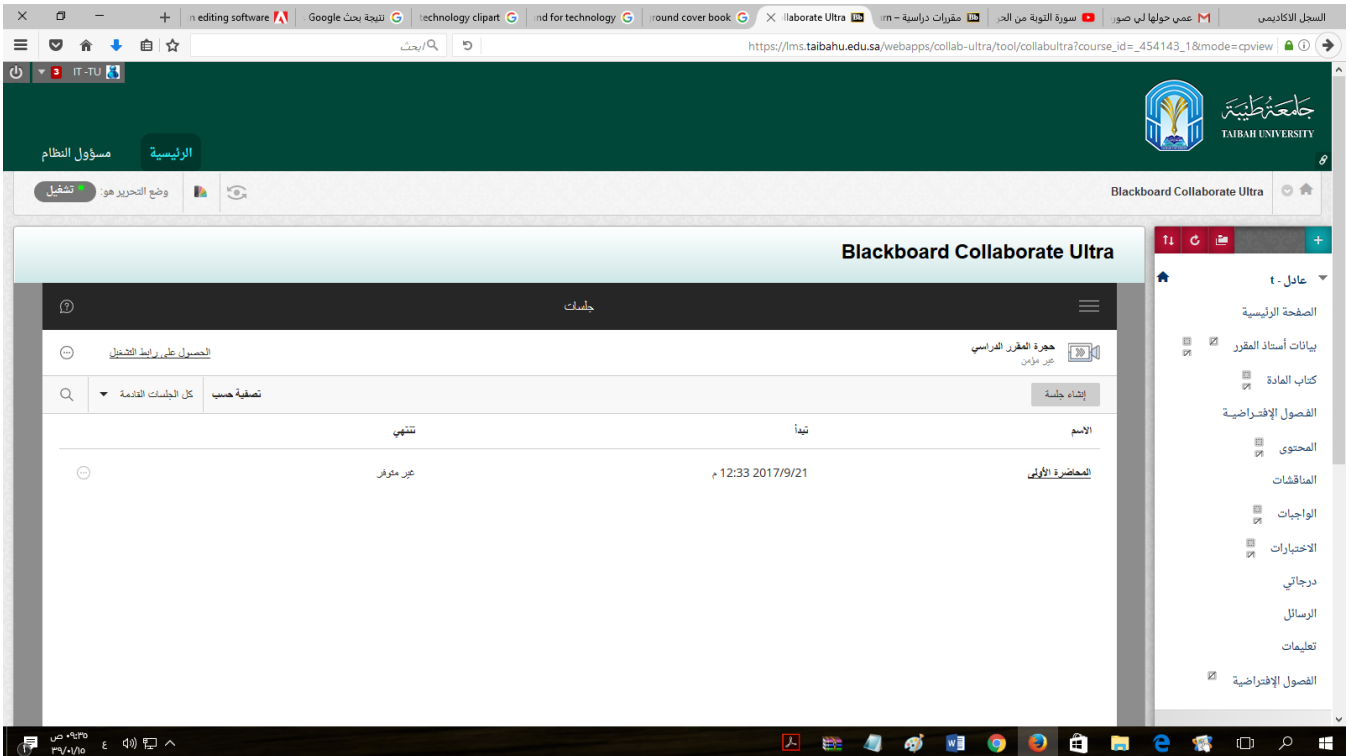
السجل الاكاديمي | عمي حولها لي صور | سورة التوبة من الجز | مقررات دراسية – rn | llaborate Ultra | round cover book | nd for technology | technology clipart | نتيجة بحث Google | n editing software

https://lms.taibahu.edu.sa/webapps/collab-ultra/tool/collabultra?course_id=_454143_1&mode=cpview

بحث

IT -TU 3

جامعة طيبة
TAIBAH UNIVERSITY

الرئيسية
مسؤول النظام

Blackboard Collaborate Ultra

وضع التحرير هو: تشغيل

Blackboard Collaborate Ultra

عادل - t

الصفحة الرئيسية
بيانات أستاذ المقرر
كتاب المادة
الفصول الإفتراضية
المحتوى
المناقشات
الواجبات
الاختبارات
درجاتي
الرسائل
تعليمات
الفصول الإفتراضية

جلسات

حجرة المقرر الدراسي
غير مؤمن

الحصول على رابط التشغيل

إنشاء جلسة

تصفية حسب
كل الجلسات القادمة

| الاسم | تبدأ | تنتهي |
|---|---|---|
| المحاضرة الأولى | 2017/9/21 12:33 م | غير متوفر |

٠٩:٣٥ ص
٣٩/٠١/١٥
ع